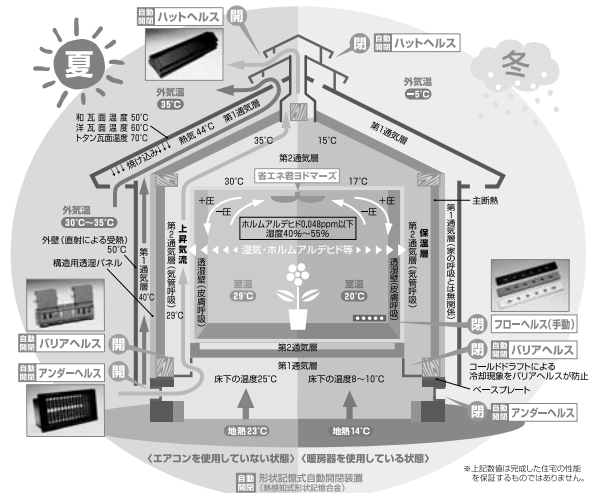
夏

自動開閉 ハットヘルス

開

閉

自動開閉 ハットヘルス

冬

外気温 35℃

外気温 −5℃

和瓦画温度 50℃
洋瓦画温度 60℃
トタン画温度 70℃

熱気 44℃

第1通気層

35℃

15℃

第1通気層

焼け込み

第2通気層

省エネ君ヨドマーズ

30℃

17℃

主断熱

外気温 30℃〜35℃

+圧

−圧

−圧

+圧

ホルムアルデヒド0.048ppm以下
湿度40%〜55%

保温層

第1通気層(家の呼吸とは無関係)

外壁(直射による受熱) 50℃

上昇気流

構造用透湿パネル

第2通気層(気管呼吸)

湿気・ホルムアルデヒド等

第2通気層(気管呼吸)

第1通気層 40℃

透湿壁(皮膚呼吸)

室温 29℃

室温 20℃

透湿壁(皮膚呼吸)

29℃

閉

フローヘルス(手動)

自動開閉 バリアヘルス

開

第2通気層

閉

自動開閉 バリアヘルス

第1通気層

自動開閉 アンダーヘルス

開

コールドドラフトによる冷却現象をバリアヘルスが防止

床下の温度25℃

床下の温度8〜10℃

ベースプレート

閉

自動開閉 アンダーヘルス

地熱23℃

地熱14℃

〈エアコンを使用していない状態〉〈暖房器を使用している状態〉

自動開閉 形状記憶式自動開閉装置 (無感知式形状記憶合金)

※上記数値は完成した住宅の性能を保証するものではありません。